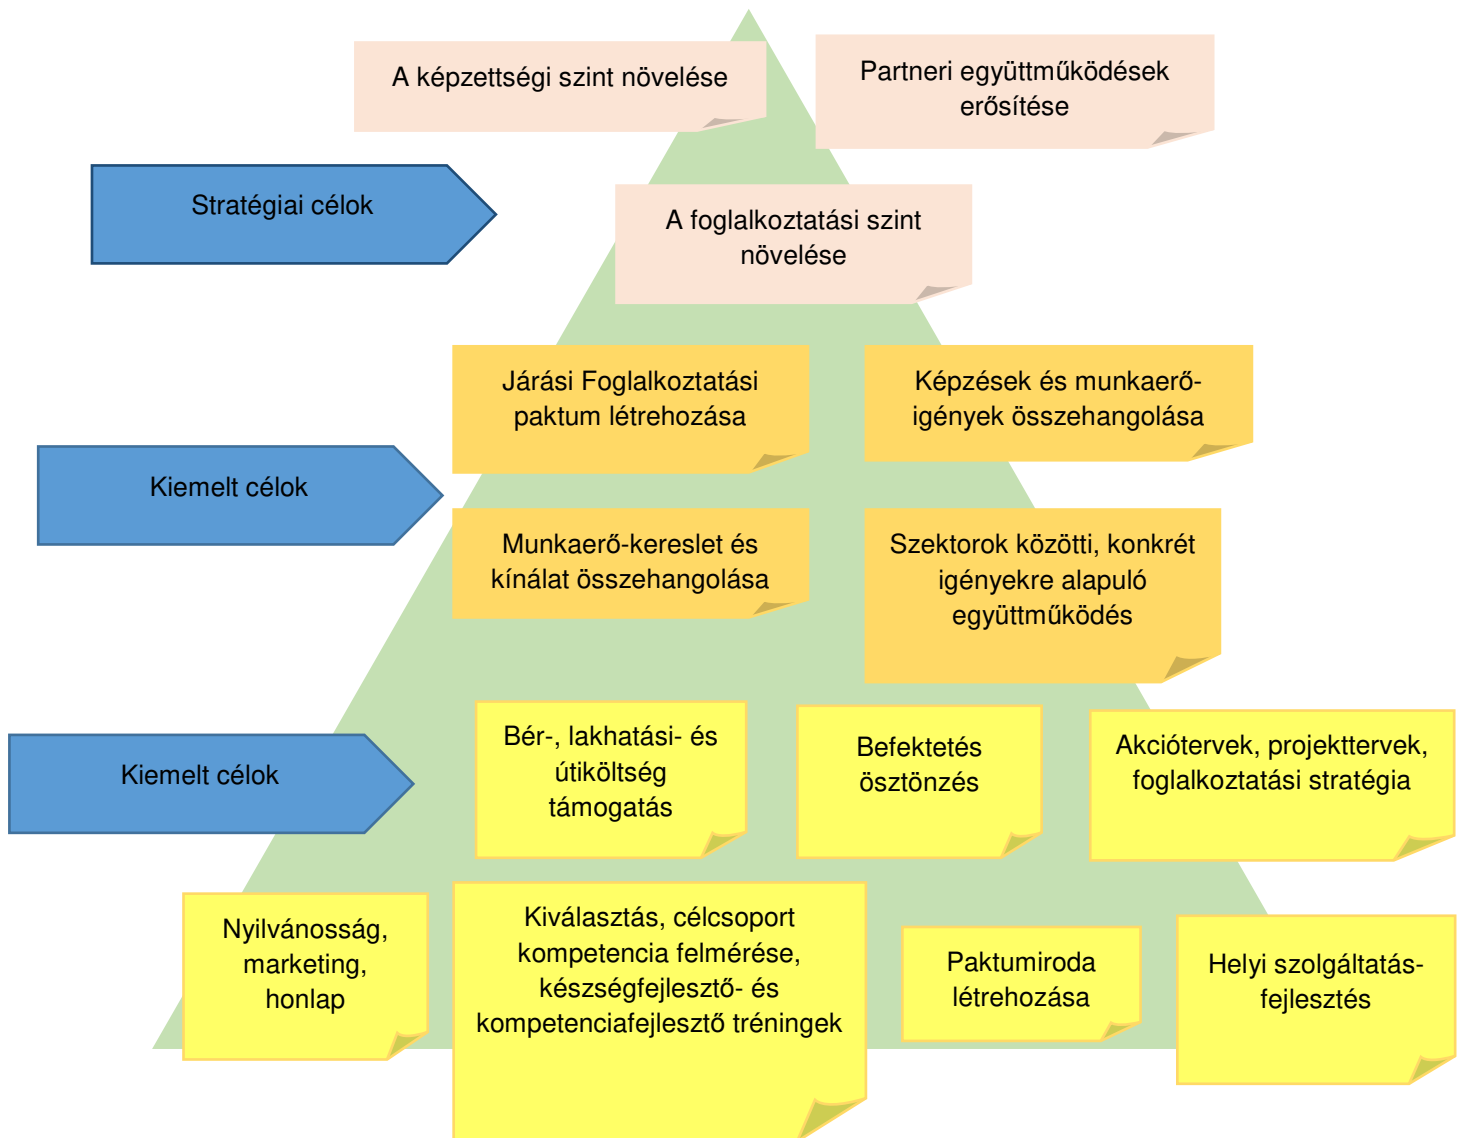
A képzettségi szint növelése

Partneri együttműködések erősítése

Stratégiai célok

A foglalkoztatási szint növelése

Járási Foglalkoztatási paktum létrehozása

Képzések és munkaerő-igények összehangolása

Kiemelt célok

Munkaerő-kereslet és kínálat összehangolása

Szektorok közötti, konkrét igényekre alapuló együttműködés

Kiemelt célok

Bér-, lakhatási- és útiköltség támogatás

Befektetés ösztönzés

Akciótervek, projekttervek, foglalkoztatási stratégia

Nyilvánosság, marketing, honlap

Kiválasztás, célcsoport kompetencia felmérése, készségfejlesztő- és kompetenciafejlesztő tréningek

Paktumiroda létrehozása

Helyi szolgáltatás-fejlesztés